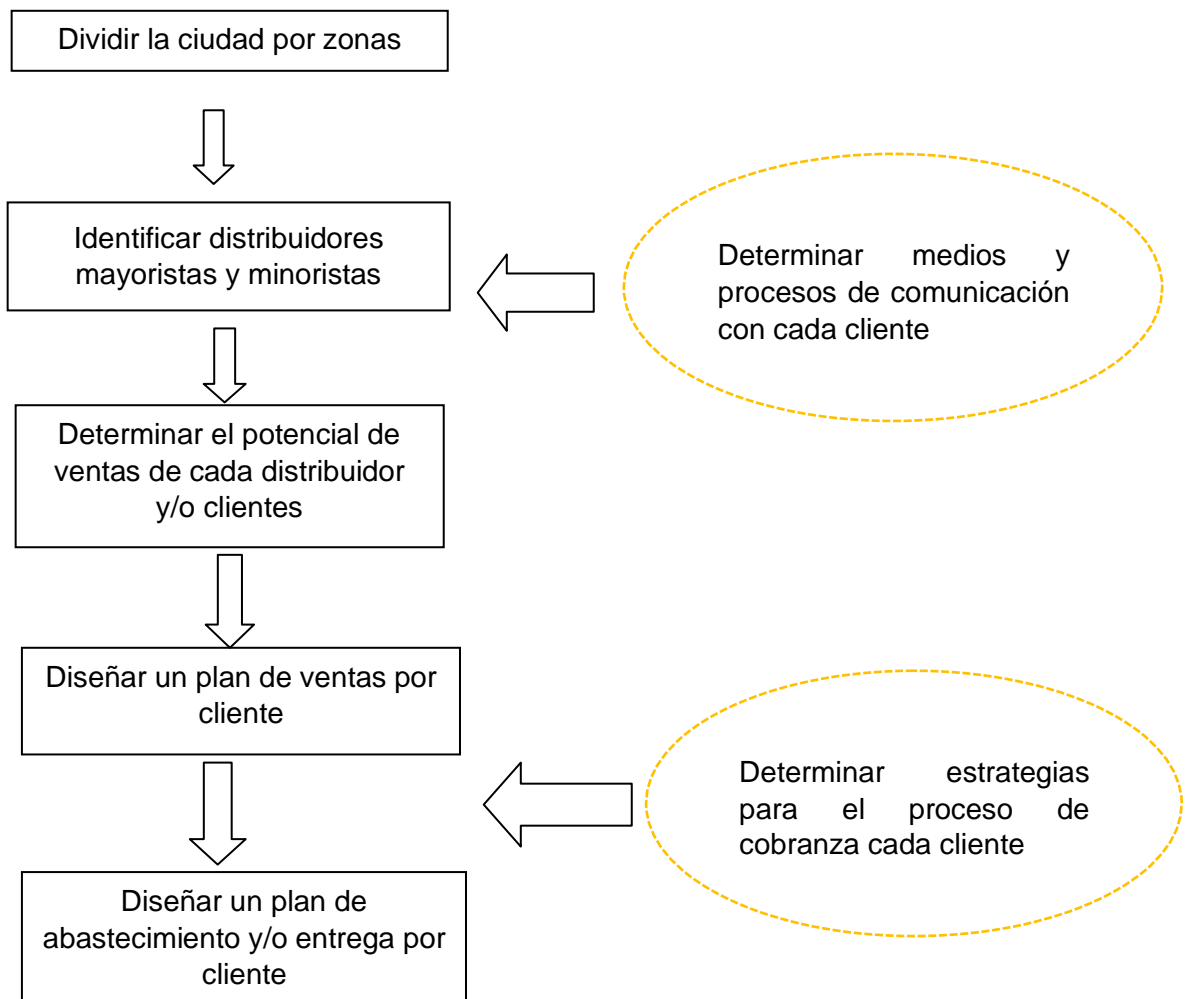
Dividir la ciudad por zonas

Identificar distribuidores mayoristas y minoristas

Determinar medios y procesos de comunicación con cada cliente

Determinar el potencial de ventas de cada distribuidor y/o clientes

Diseñar un plan de ventas por cliente

Determinar estrategias para el proceso de cobranza cada cliente

Diseñar un plan de abastecimiento y/o entrega por cliente